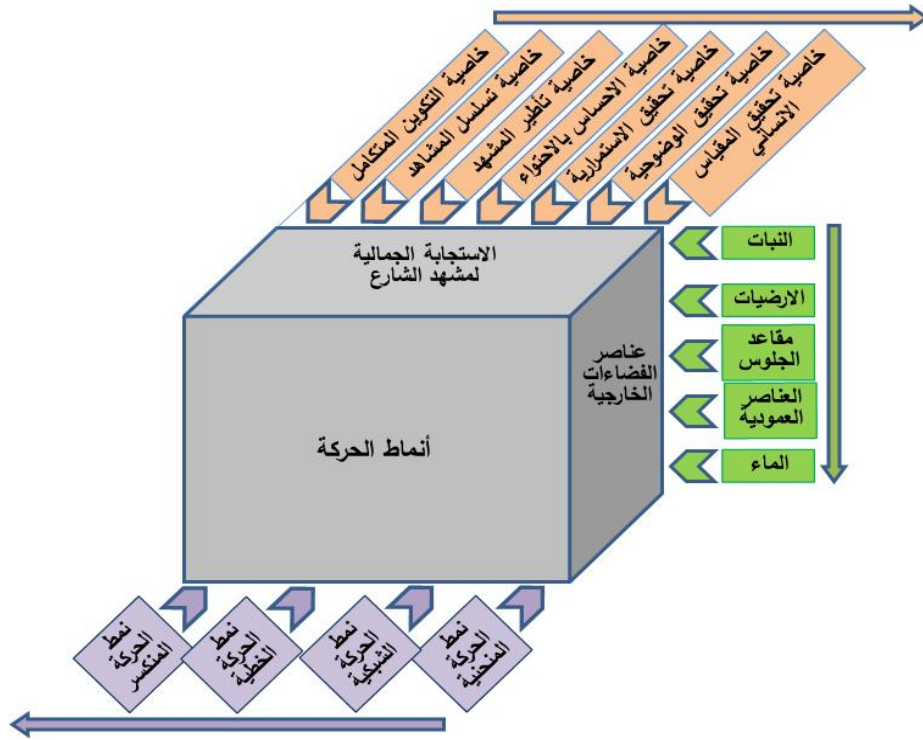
خاصية تحقيق المقياس الانساني

خاصية تحقيق الوضوحية

خاصية تحقيق الاستمرارية

خاصية تحقيق الاحساس بالاحتواء

خاصية تأطير المشهد

خاصية تسلسل المشاهد

خاصية التكوين المتكامل

الاستجابة الجمالية لمشهد الشارع

عناصر الفضاءات الخارجية

أنماط الحركة

النبات

الارضيات

مقاعد الجلوس

العناصر العمودية

الماء

نمط الحركة المنحنية

نمط الحركة الشبكية

نمط الحركة الخطية

نمط الحركة المنكسر